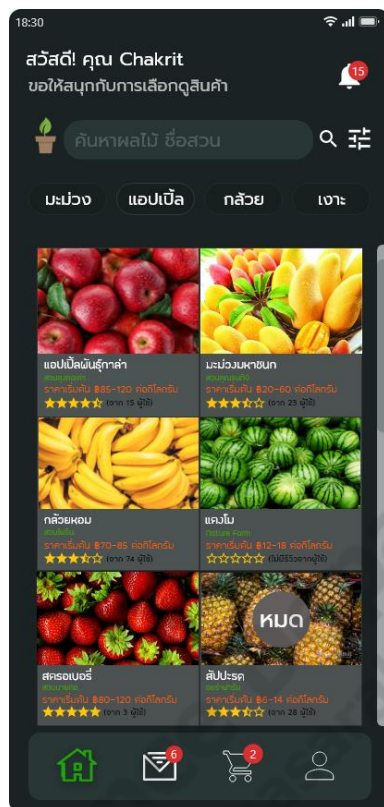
18:30

สวัสดี! คุณ Chakrit
ขอให้สนุกกับการเลือกดูสินค้า

15

ค้นหาผลไม้ ชื่อสวน

มะม่วง
แอปเปิ้ล
กล้วย
เงาะ

แอปเปิ้ลพันธุ์กาล่า
สวนสุขสดใส
ราคาเริ่มต้น ฿65-120 ต่อกิโลกรัม
(จาก 15 ผู้ใช้)

มะม่วงมหาชนก
สวนคุณสมศรี
ราคาเริ่มต้น ฿20-60 ต่อกิโลกรัม
(จาก 23 ผู้ใช้)

กล้วยหอม
สวนใจดี
ราคาเริ่มต้น ฿70-85 ต่อกิโลกรัม
(จาก 74 ผู้ใช้)

แตงโม
Nature Farm
ราคาเริ่มต้น ฿12-18 ต่อกิโลกรัม
(ไม่มีรีวิวจากผู้ใช้)

สตรอเบอรี่
สวนปางมะ
ราคาเริ่มต้น ฿80-120 ต่อกิโลกรัม
(จาก 3 ผู้ใช้)

สับปะรด
ดอยคำฟาร์ม
ราคาเริ่มต้น ฿8-14 ต่อกิโลกรัม
(จาก 28 ผู้ใช้)

หมด

6
2